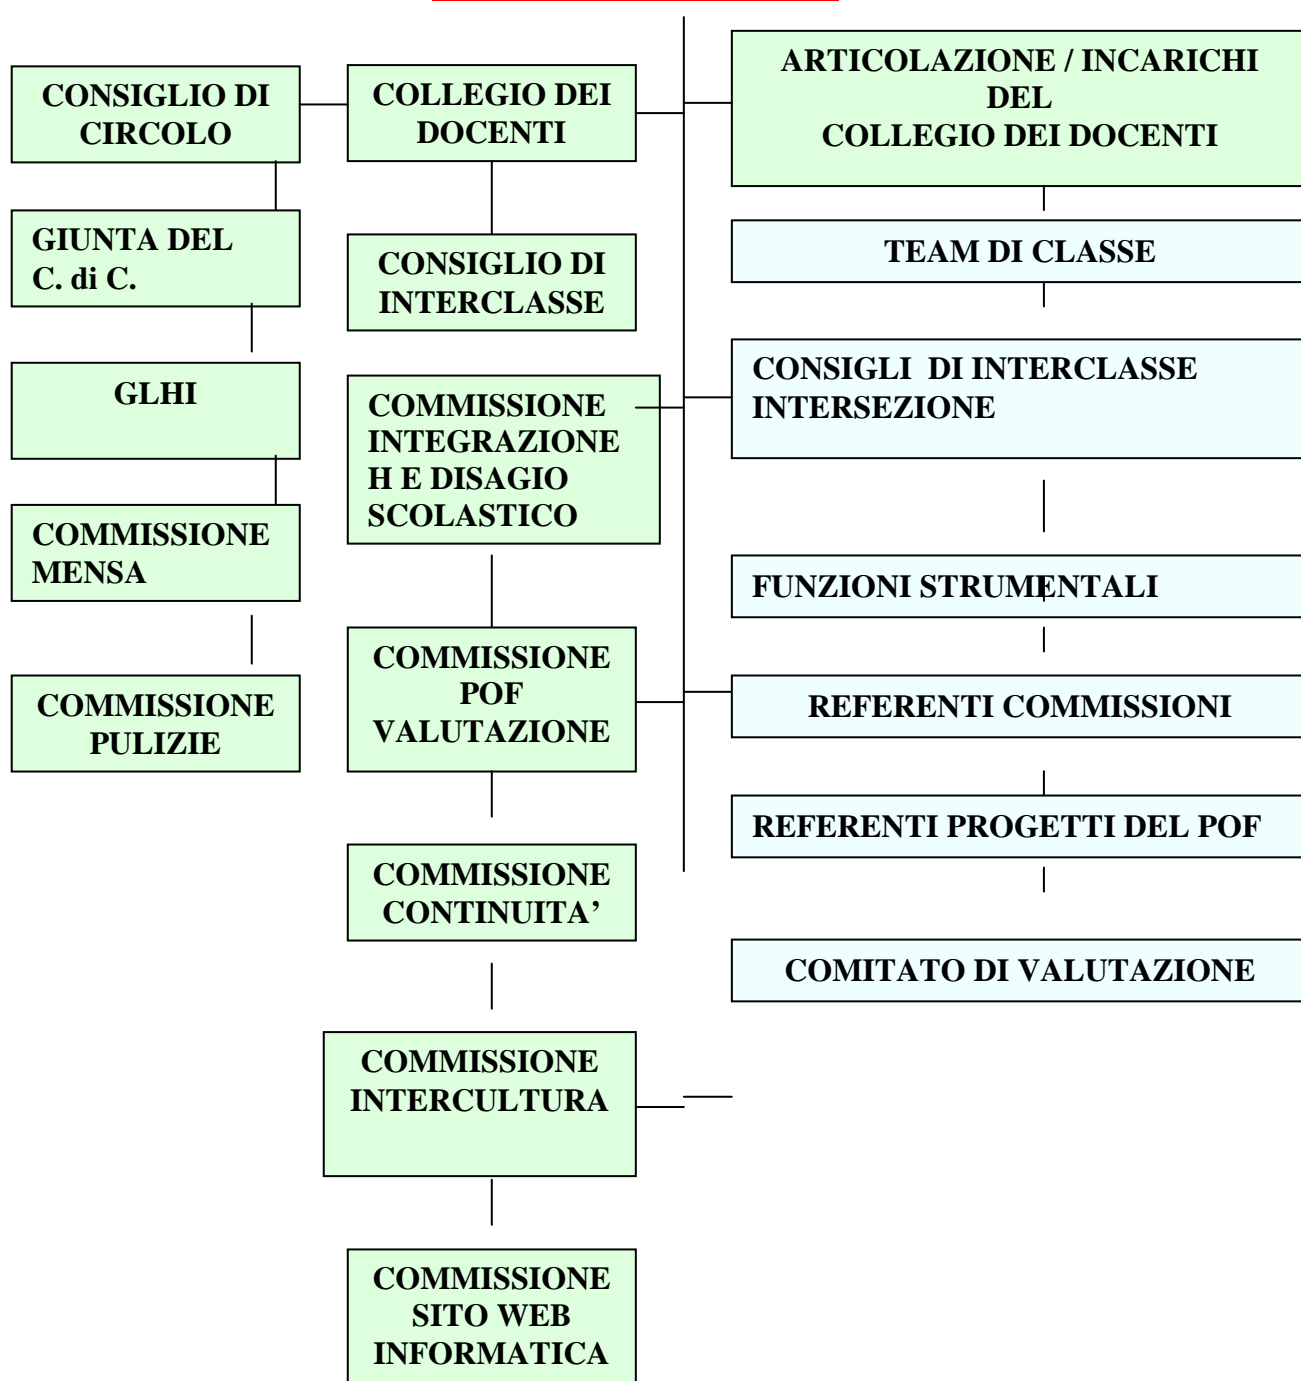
CONSIGLIO DI CIRCOLO

COLLEGIO DEI DOCENTI

ARTICOLAZIONE / INCARICHI DEL COLLEGIO DEI DOCENTI

GIUNTA DEL C. di C.

CONSIGLIO DI INTERCLASSE

TEAM DI CLASSE

GLHI

COMMISSIONE INTEGRAZIONE H E DISAGIO SCOLASTICO

CONSIGLI DI INTERCLASSE INTERSEZIONE

COMMISSIONE MENSA

FUNZIONI STRUMENTALI

COMMISSIONE PULIZIE

COMMISSIONE POF VALUTAZIONE

REFERENTI COMMISSIONI

REFERENTI PROGETTI DEL POF

COMMISSIONE CONTINUITA'

COMITATO DI VALUTAZIONE

COMMISSIONE INTERCULTURA

COMMISSIONE SITO WEB INFORMATICA